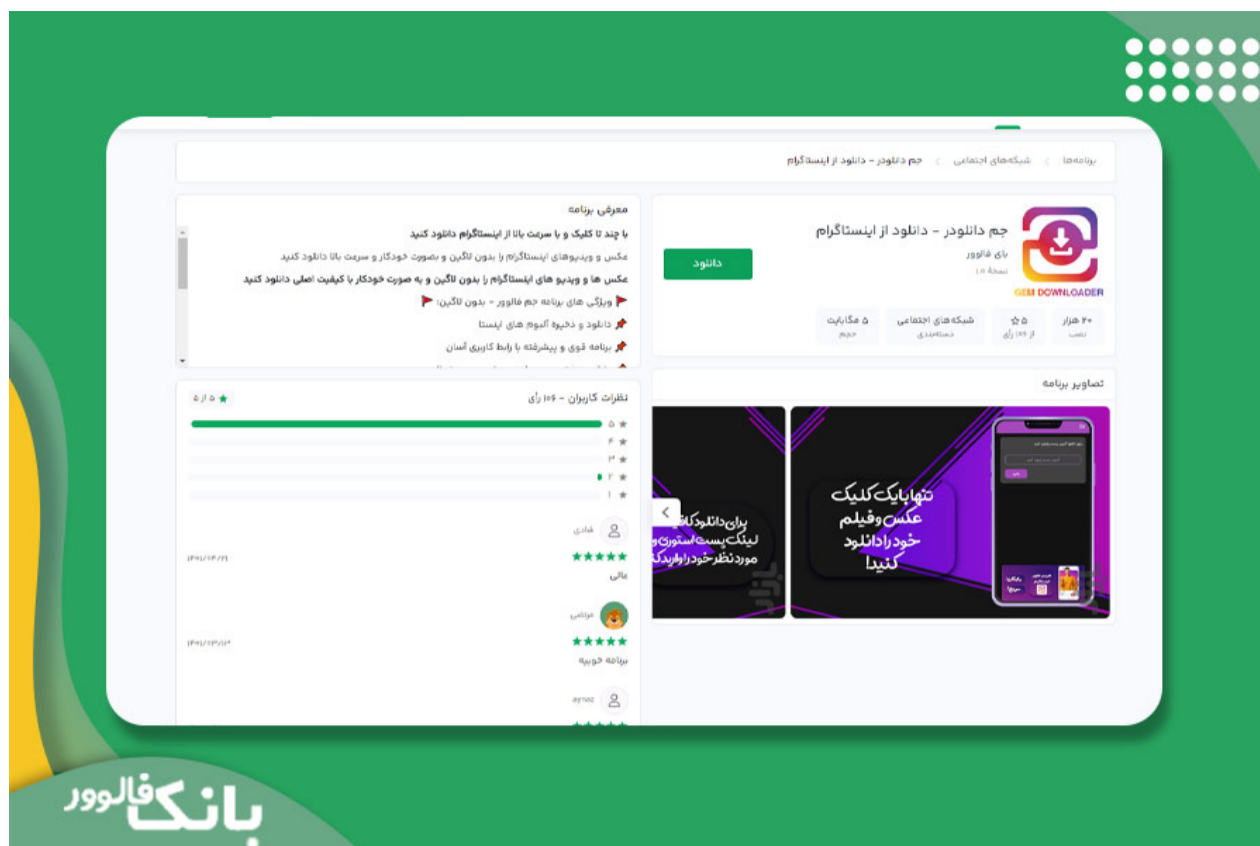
برنامه‌ها › شبکه‌های اجتماعی › جم دانلودر - دانلود از اینستاگرام

GEM DOWNLOADER

جم دانلودر - دانلود از اینستاگرام
بای فالوور
نسخهٔ ۱.۰

دانلود

۲۰ هزار
نصب

۵☆
از ۱۰۶ رأی

شبکه‌های اجتماعی
دسته‌بندی

۵ مگابایت
حجم

معرفی برنامه
با چند تا کلیک و با سرعت بالا از اینستاگرام دانلود کنید
عکس و ویدیوهای اینستاگرام را بدون لاگین و بصورت خودکار و سرعت بالا دانلود کنید
عکس ها و ویدیو های اینستاگرام را بدون لاگین و به صورت خودکار با کیفیت اصلی دانلود کنید
ویژگی های برنامه جم فالوور - بدون لاگین:
دانلود و ذخیره آلبوم های اینستا
برنامه قوی و پیشرفته با رابط کاربری آسان

تصاویر برنامه

تنها با یک کلیک عکس و فیلم خود را دانلود کنید!

برای دانلود کا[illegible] لینک پست استوری و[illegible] مورد نظر خود را وارد کن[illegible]

نظرات کاربران - ۱۰۶ رأی
۵ از ۵
۵
۴
۳
۲
۱

هادی
۱۴۰۱/۱۲/۲۱
عالی

مرتضی
۱۴۰۱/۱۲/۱۳
برنامه خوبیه

aynaz

بانک فالوور